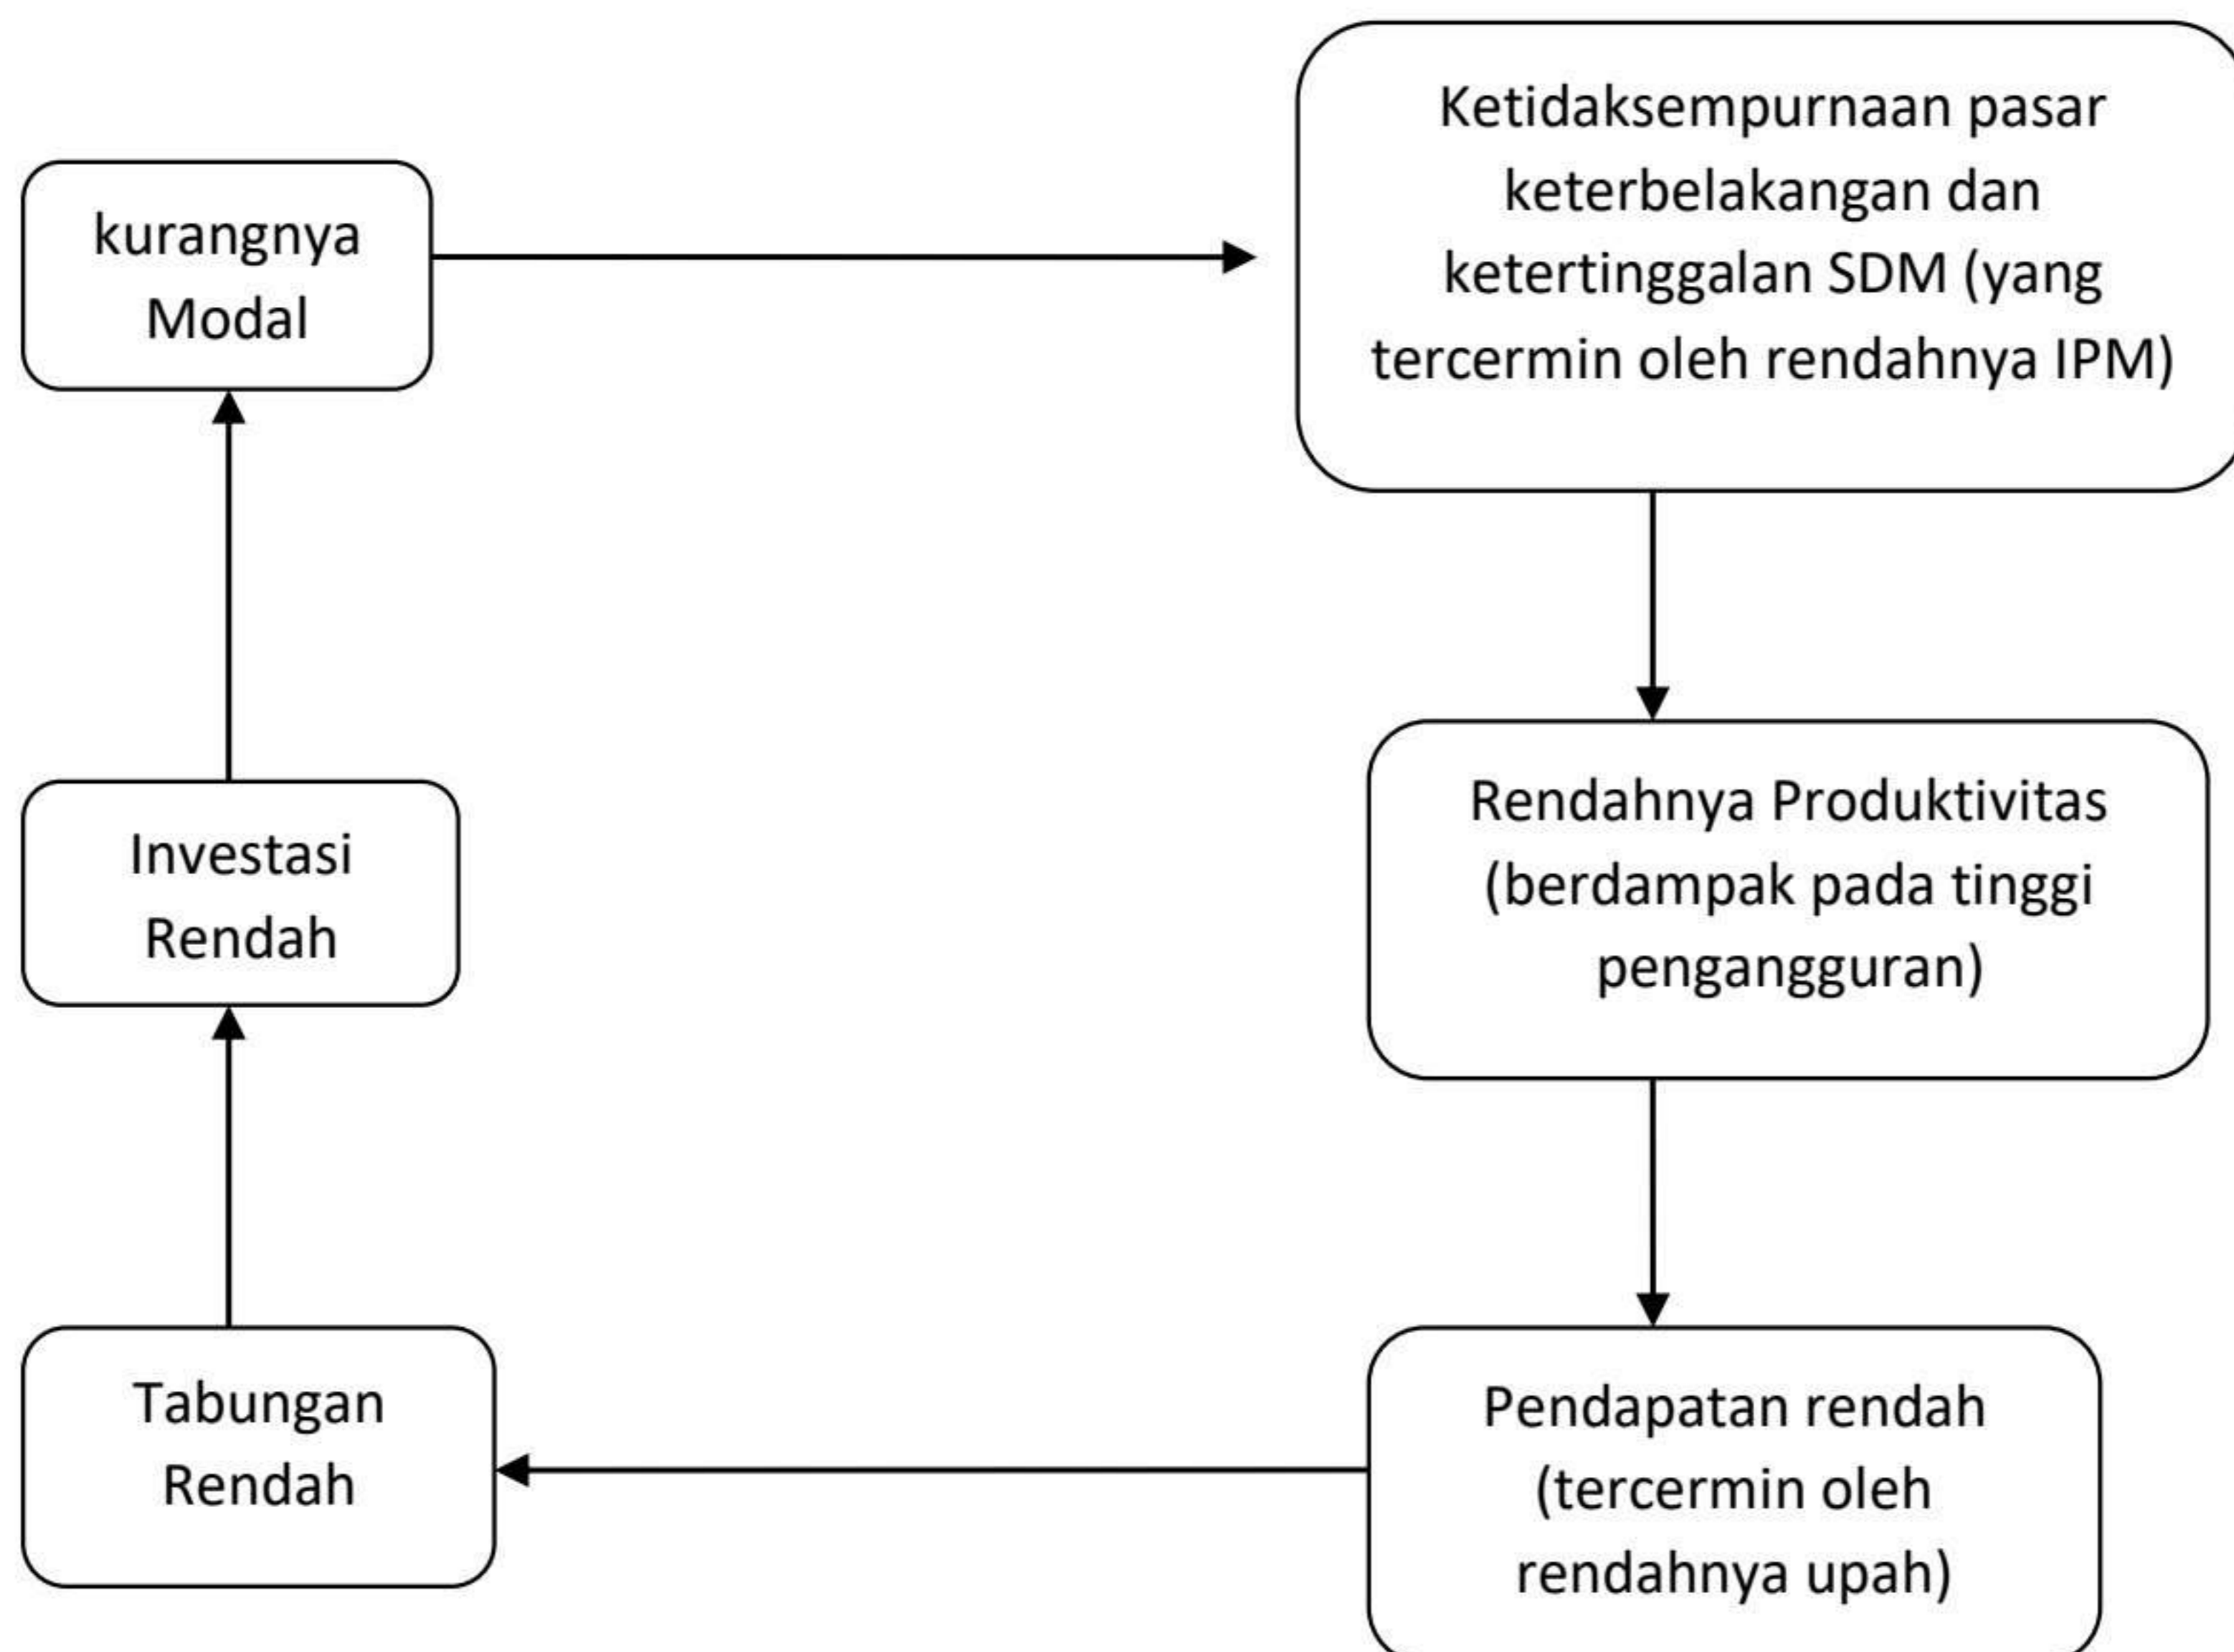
kurangnya Modal

Ketidaksempurnaan pasar keterbelakangan dan ketertinggalan SDM (yang tercermin oleh rendahnya IPM)

Investasi Rendah

Rendahnya Produktivitas (berdampak pada tinggi pengangguran)

Tabungan Rendah

Pendapatan rendah (tercermin oleh rendahnya upah)